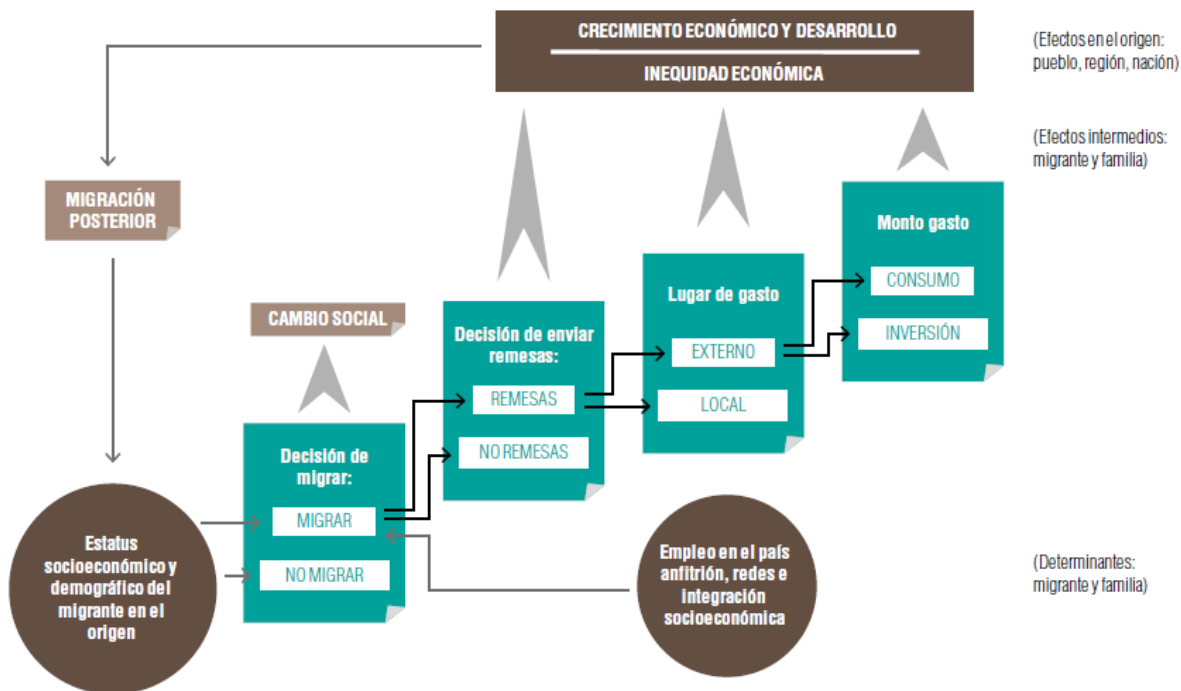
CRECIMIENTO ECONÓMICO Y DESARROLLO

INEQUIDAD ECONÓMICA

(Efectos en el origen: pueblo, región, nación)

(Efectos intermedios: migrante y familia)

MIGRACIÓN POSTERIOR

Monto gasto

CONSUMO

INVERSIÓN

Lugar de gasto

EXTERNO

LOCAL

CAMBIO SOCIAL

Decisión de enviar remesas:

REMESAS

NO REMESAS

Decisión de migrar:

MIGRAR

NO MIGRAR

Estatus socioeconómico y demográfico del migrante en el origen

Empleo en el país anfitrión, redes e integración socioeconómica

(Determinantes: migrante y familia)